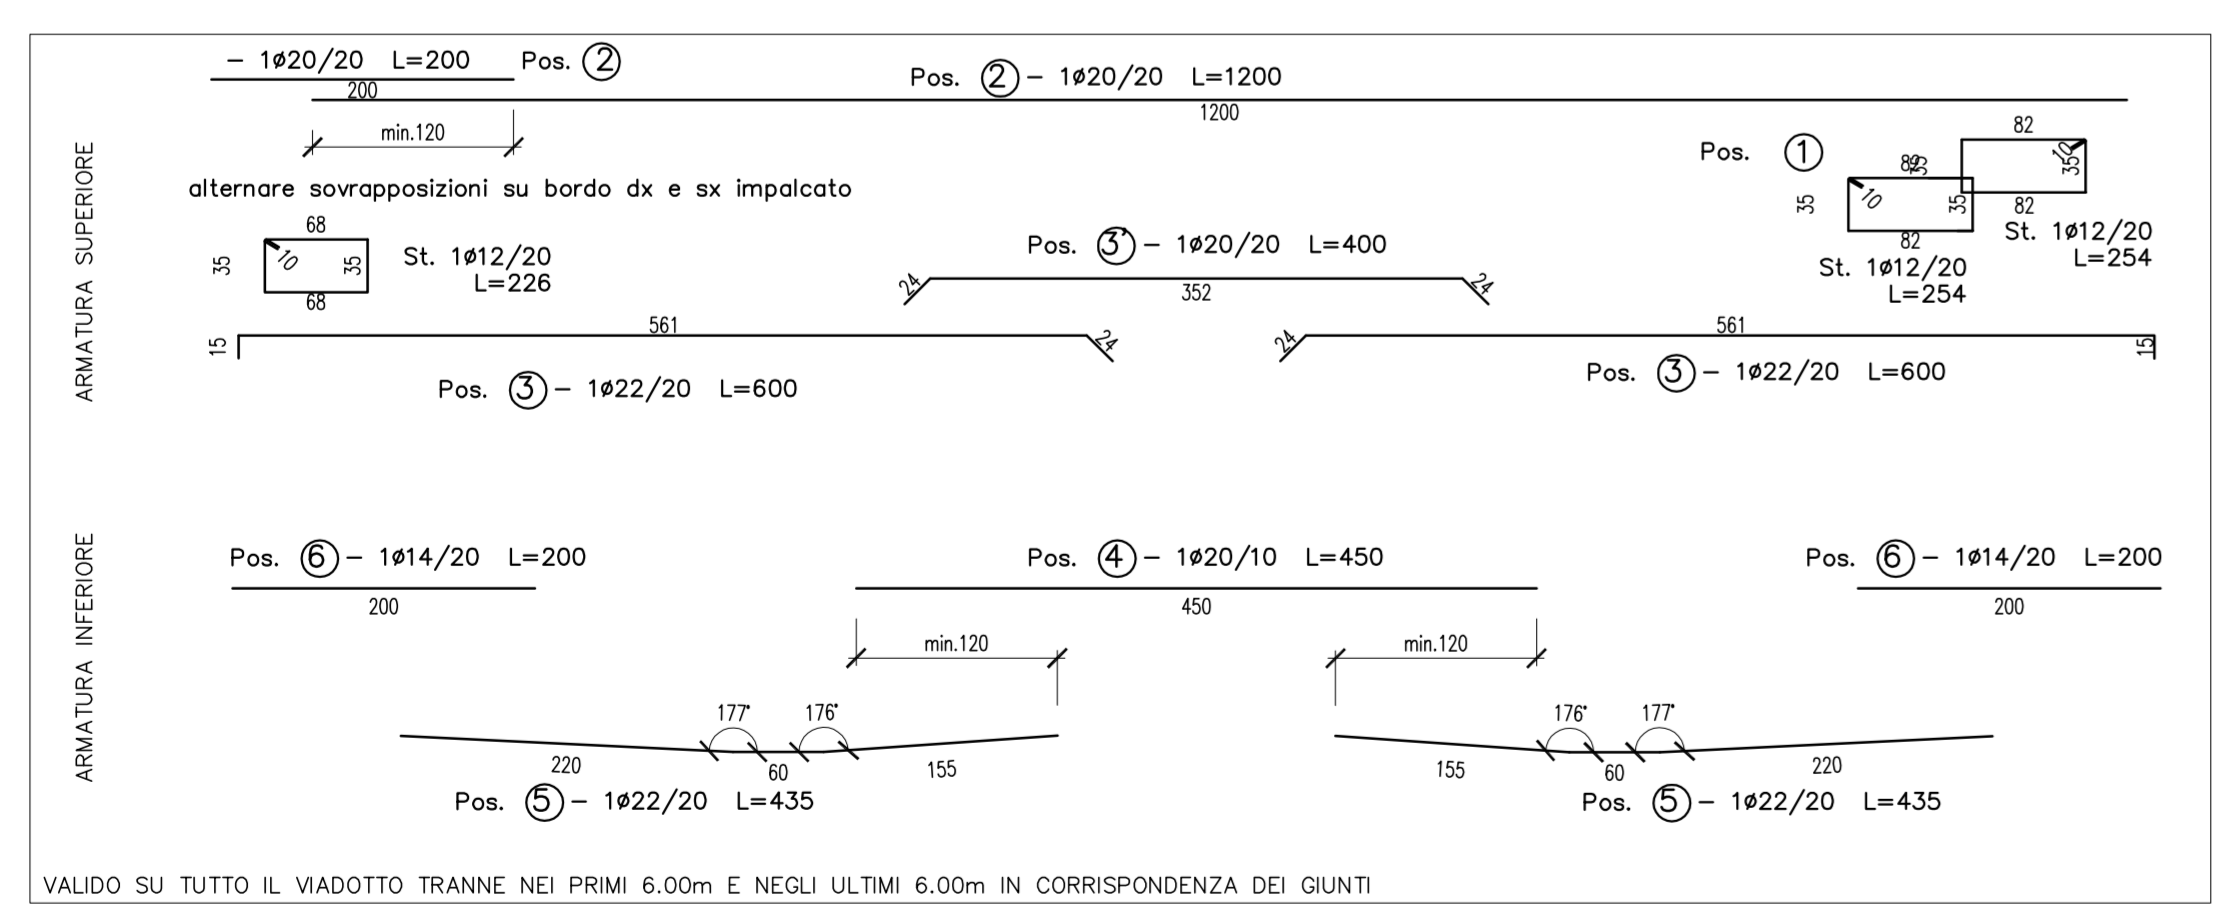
ARMATURA SUPERIORE

– 1ø20/20 L=200 Pos. ②
200

Pos. ② – 1ø20/20 L=1200
1200

min.120

alternare sovrapposizioni su bordo dx e sx impalcato

68
35 10 35
68
St. 1ø12/20
L=226

Pos. ③' – 1ø20/20 L=400
24 352 24

Pos. ①
82
82
35
10
35
82
St. 1ø12/20
L=254
82
10
35
82
St. 1ø12/20
L=254

15 561 24
Pos. ③ – 1ø22/20 L=600

24 561 15
Pos. ③ – 1ø22/20 L=600

ARMATURA INFERIORE

Pos. ⑥ – 1ø14/20 L=200
200

Pos. ④ – 1ø20/10 L=450
450

Pos. ⑥ – 1ø14/20 L=200
200

min.120
min.120

177° 176°
220 60 155
Pos. ⑤ – 1ø22/20 L=435

176° 177°
155 60 220
Pos. ⑤ – 1ø22/20 L=435

VALIDO SU TUTTO IL VIADOTTO TRANNE NEI PRIMI 6.00m E NEGLI ULTIMI 6.00m IN CORRISPONDENZA DEI GIUNTI